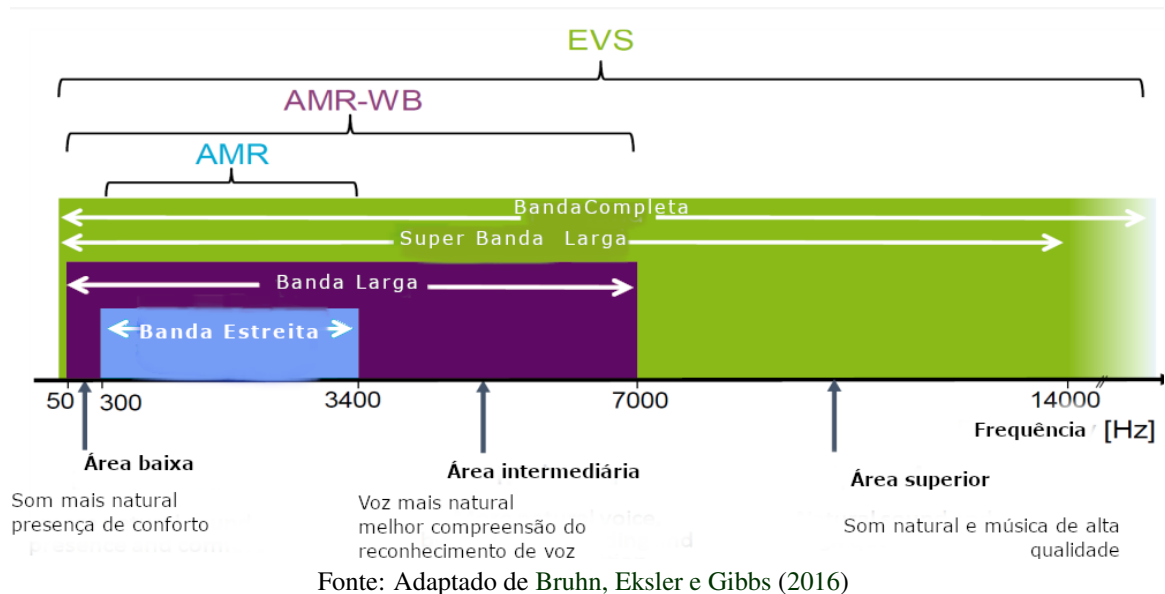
EVS

AMR-WB

AMR

BandaCompleta

Super Banda Larga

Banda Larga

Banda Estreita

50 300 3400 7000 14000

Frequência [Hz]

Área baixa

Som mais natural
presença de conforto

Área intermediária

Voz mais natural
melhor compreensão do
reconhecimento de voz

Área superior

Som natural e música de alta qualidade

Fonte: Adaptado de Bruhn, Eksler e Gibbs (2016)